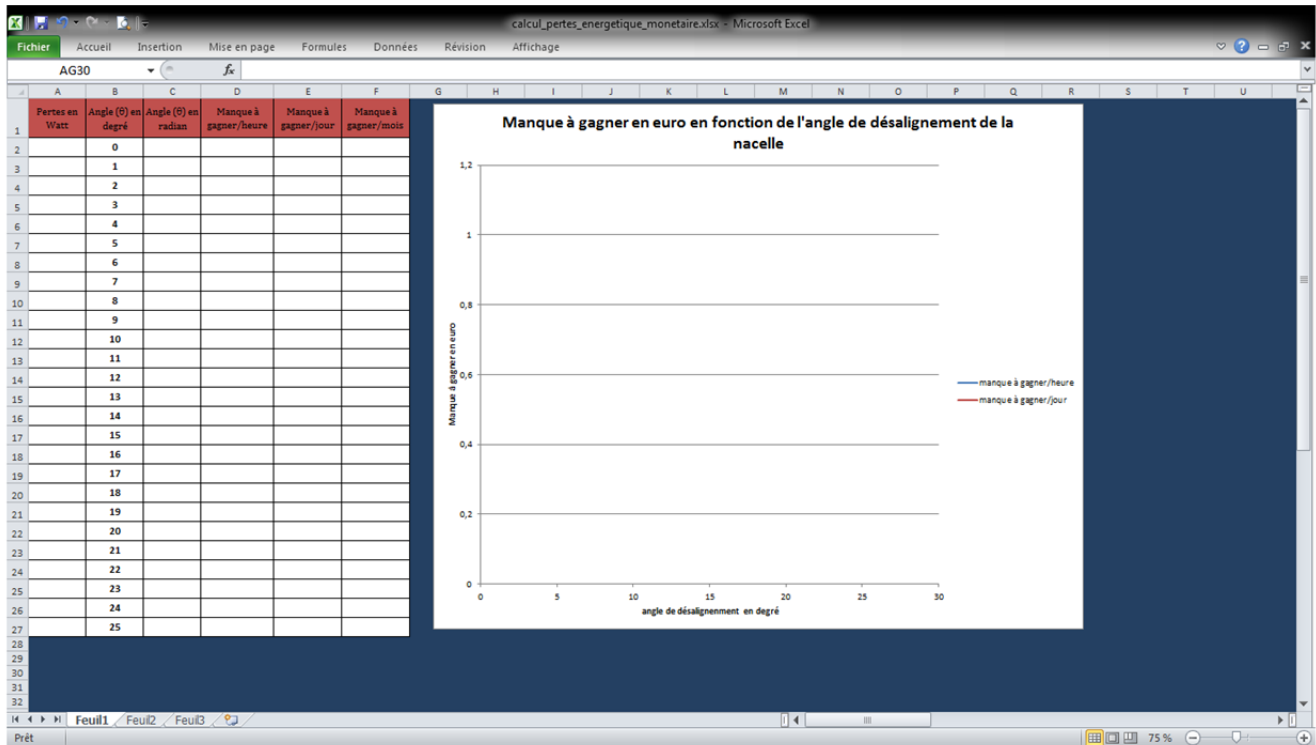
calcul_pertes_energetique_monetaire.xlsx - Microsoft Excel

Fichier | Accueil | Insertion | Mise en page | Formules | Données | Révision | Affichage

AG30 $f_x$

| | A | B | C | D | E | F |
|---|---|---|---|---|---|---|
| 1 | Pertes en Watt | Angle (θ) en degré | Angle (θ) en radian | Manque à gagner/heure | Manque à gagner/jour | Manque à gagner/mois |
| 2 | | 0 | | | | |
| 3 | | 1 | | | | |
| 4 | | 2 | | | | |
| 5 | | 3 | | | | |
| 6 | | 4 | | | | |
| 7 | | 5 | | | | |
| 8 | | 6 | | | | |
| 9 | | 7 | | | | |
| 10 | | 8 | | | | |
| 11 | | 9 | | | | |
| 12 | | 10 | | | | |
| 13 | | 11 | | | | |
| 14 | | 12 | | | | |
| 15 | | 13 | | | | |
| 16 | | 14 | | | | |
| 17 | | 15 | | | | |
| 18 | | 16 | | | | |
| 19 | | 17 | | | | |
| 20 | | 18 | | | | |
| 21 | | 19 | | | | |
| 22 | | 20 | | | | |
| 23 | | 21 | | | | |
| 24 | | 22 | | | | |
| 25 | | 23 | | | | |
| 26 | | 24 | | | | |
| 27 | | 25 | | | | |

28 29 30 31 32

G H I J K L M N O P Q R S T U

Manque à gagner en euro en fonction de l'angle de désalignement de la nacelle

1,2
1
0,8
0,6
0,4
0,2
0

Manque à gagner en euro

0 5 10 15 20 25 30

angle de désalignement en degré

manque à gagner/heure
manque à gagner/jour

Feuil1 Feuil2 Feuil3

Prêt 75 %